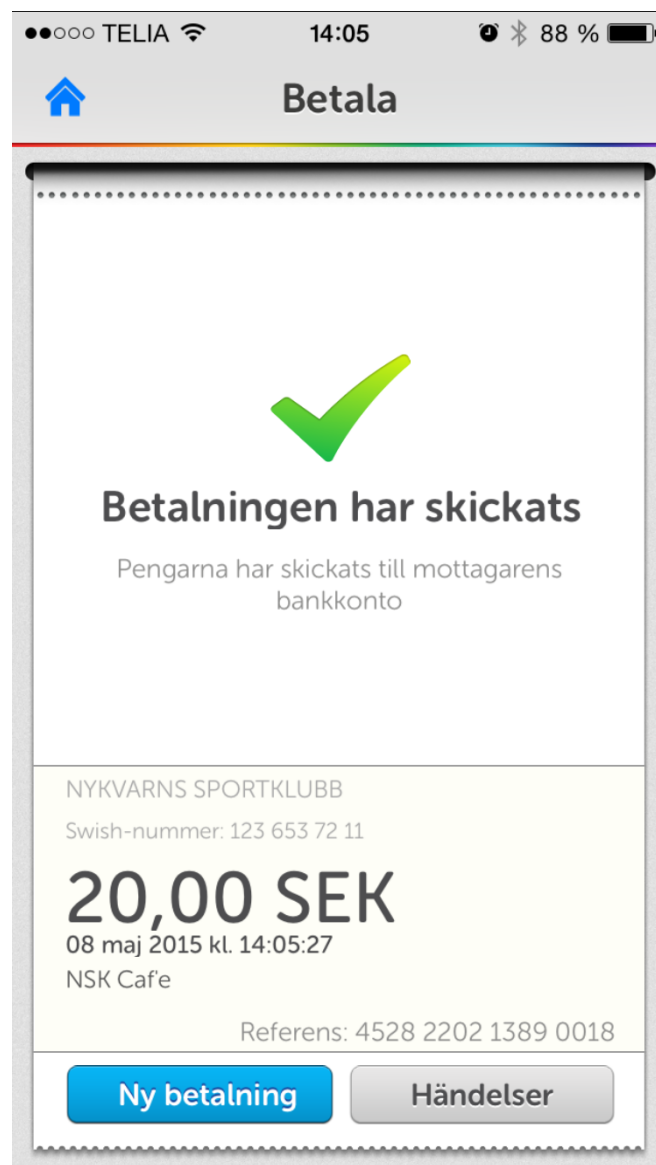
●●○○○ TELIA 14:05 88 %

Betala

Betalningen har skickats

Pengarna har skickats till mottagarens bankkonto

NYKVARNS SPORTKLUBB

Swish-nummer: 123 653 72 11

20,00 SEK

08 maj 2015 kl. 14:05:27

NSK Caf'e

Referens: 4528 2202 1389 0018

Ny betalning

Händelser